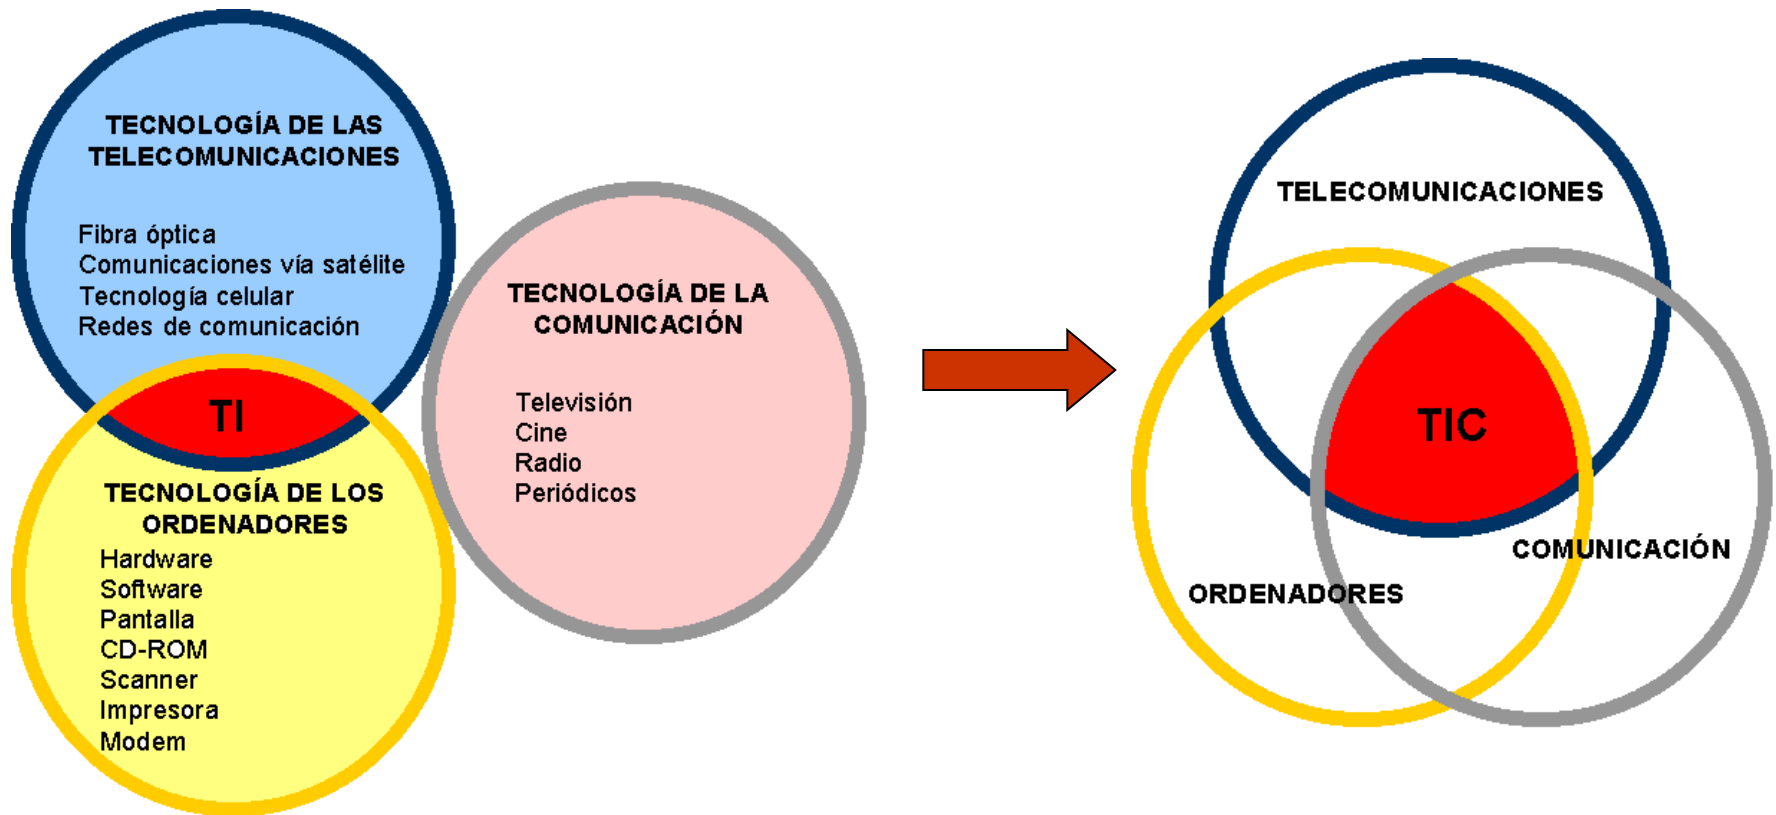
TECNOLOGÍA DE LAS TELECOMUNICACIONES

Fibra óptica
Comunicaciones vía satélite
Tecnología celular
Redes de comunicación

TI

TECNOLOGÍA DE LOS ORDENADORES

Hardware
Software
Pantalla
CD-ROM
Scanner
Impresora
Modem

TECNOLOGÍA DE LA COMUNICACIÓN

Televisión
Cine
Radio
Periódicos

TELECOMUNICACIONES

TIC

COMUNICACIÓN

ORDENADORES